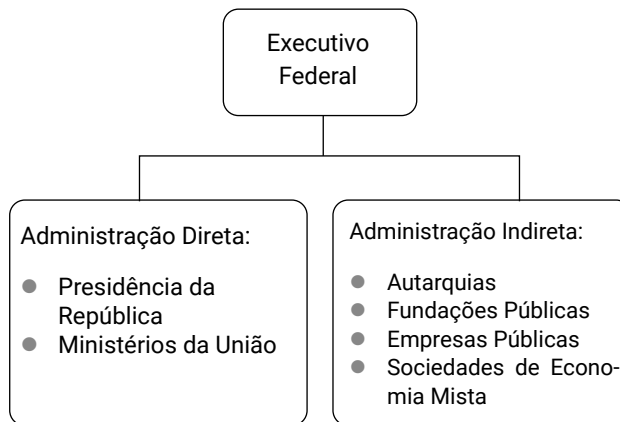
Executivo Federal

Administração Direta:

- Presidência da República
- Ministérios da União

Administração Indireta:

- Autarquias
- Fundações Públicas
- Empresas Públicas
- Sociedades de Economia Mista